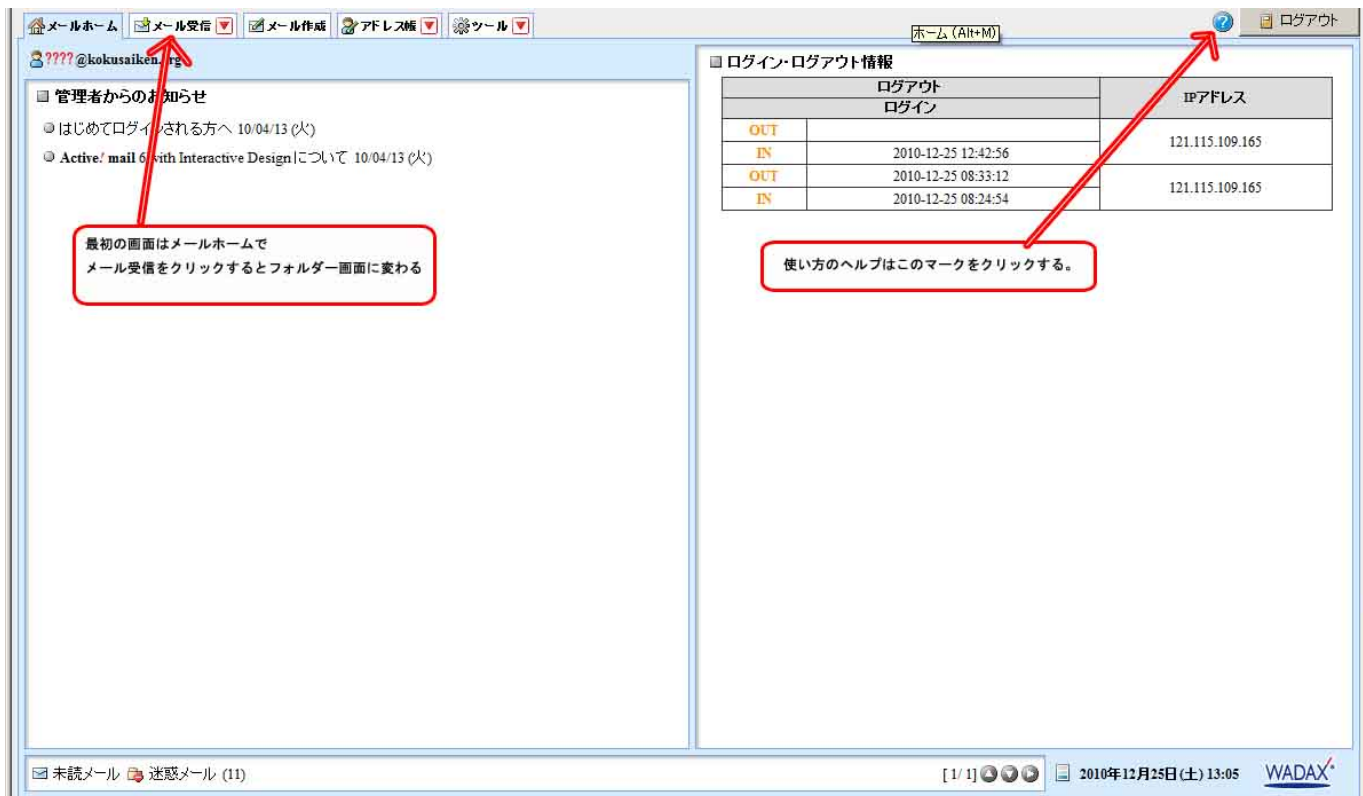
メールホーム メール受信 メール作成 アドレス帳 ツール ホーム (Alt+M) ログアウト

???? @kokusaiken.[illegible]rg

■ 管理者からのお知らせ

はじめてログイ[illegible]される方へ 10/04/13 (火)

Active! mail 6 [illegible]with Interactive Designについて 10/04/13 (火)

最初の画面はメールホームで
メール受信をクリックするとフォルダー画面に変わる

■ ログイン・ログアウト情報

| ログアウト / ログイン | | IPアドレス |
|---|---|---|
| OUT | | 121.115.109.165 |
| IN | 2010-12-25 12:42:56 | |
| OUT | 2010-12-25 08:33:12 | 121.115.109.165 |
| IN | 2010-12-25 08:24:54 | |

使い方のヘルプはこのマークをクリックする。

未読メール 迷惑メール (11)

[1/1]

2010年12月25日(土) 13:05

WADAX